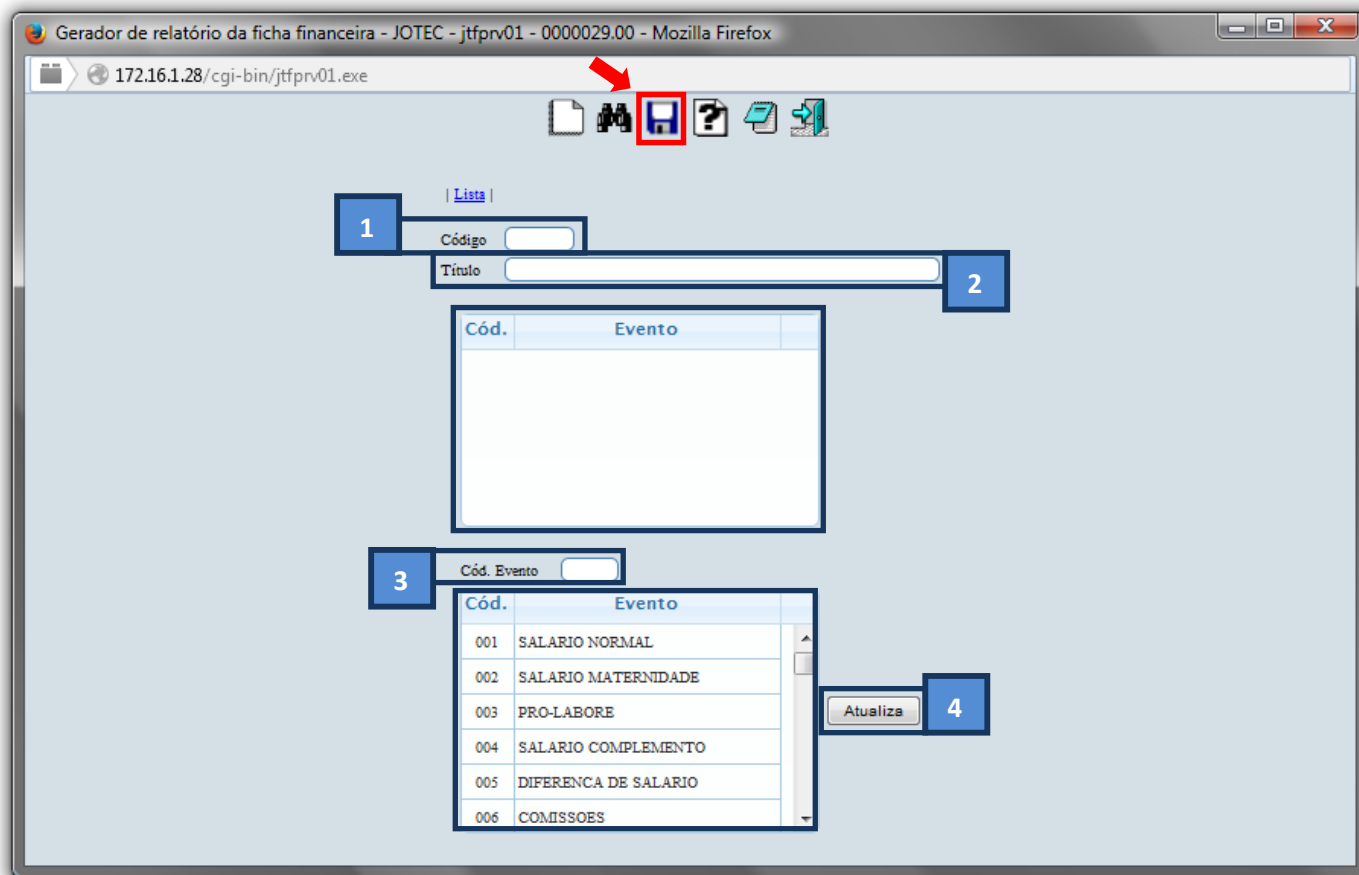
Gerador de relatório da ficha financeira - JOTEC - jtfprv01 - 0000029.00 - Mozilla Firefox

172.16.1.28/cgi-bin/jtfprv01.exe

| Lista |

1

Código

Título

2

| Cód. | Evento |
|---|---|

3

Cód. Evento

| Cód. | Evento |
|---|---|
| 001 | SALARIO NORMAL |
| 002 | SALARIO MATERNIDADE |
| 003 | PRO-LABORE |
| 004 | SALARIO COMPLEMENTO |
| 005 | DIFERENCA DE SALARIO |
| 006 | COMISSOES |

Atualiza

4